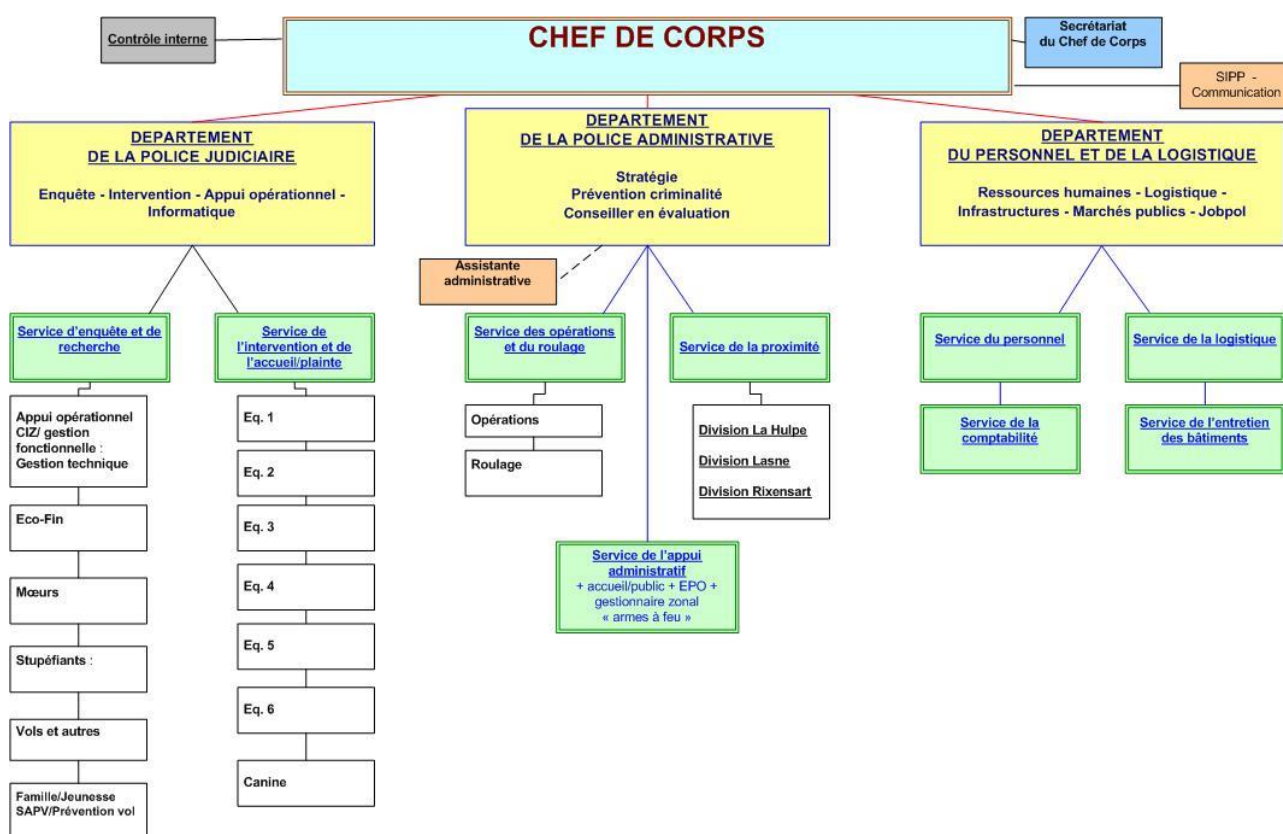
Contrôle interne

CHEF DE CORPS

Secrétariat du Chef de Corps

SIPP - Communication

DEPARTEMENT DE LA POLICE JUDICIAIRE

Enquête - Intervention - Appui opérationnel - Informatique

DEPARTEMENT DE LA POLICE ADMINISTRATIVE

Stratégie
Prévention criminalité
Conseiller en évaluation

DEPARTEMENT DU PERSONNEL ET DE LA LOGISTIQUE

Ressources humaines - Logistique - Infrastructures - Marchés publics - Jobpol

Assistante administrative

Service d'enquête et de recherche

Appui opérationnel CIZ/ gestion fonctionnelle : Gestion technique

Eco-Fin

Mœurs

Stupéfiants :

Vols et autres

Famille/Jeunesse SAPV/Prévention vol

Service de l'intervention et de l'accueil/plainte

Eq. 1

Eq. 2

Eq. 3

Eq. 4

Eq. 5

Eq. 6

Canine

Service des opérations et du roulage

Opérations

Roulage

Service de la proximité

Division La Hulpe

Division Lasne

Division Rixensart

Service de l'appui administratif
+ accueil/public + EPO + gestionnaire zonal « armes à feu »

Service du personnel

Service de la comptabilité

Service de la logistique

Service de l'entretien des bâtiments